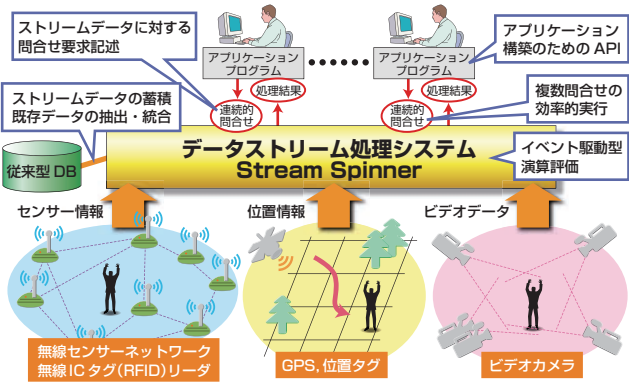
ストリームデータに対する問合せ要求記述

アプリケーションプログラム

処理結果

連続的問合せ

アプリケーションプログラム

処理結果

連続的問合せ

アプリケーション構築のための API

複数問合せの効率的実行

ストリームデータの蓄積既存データの抽出・統合

従来型 DB

データストリーム処理システム
Stream Spinner

イベント駆動型演算評価

センサー情報

位置情報

ビデオデータ

無線センサーネットワーク
無線 IC タグ(RFID)リーダ

GPS, 位置タグ

ビデオカメラ